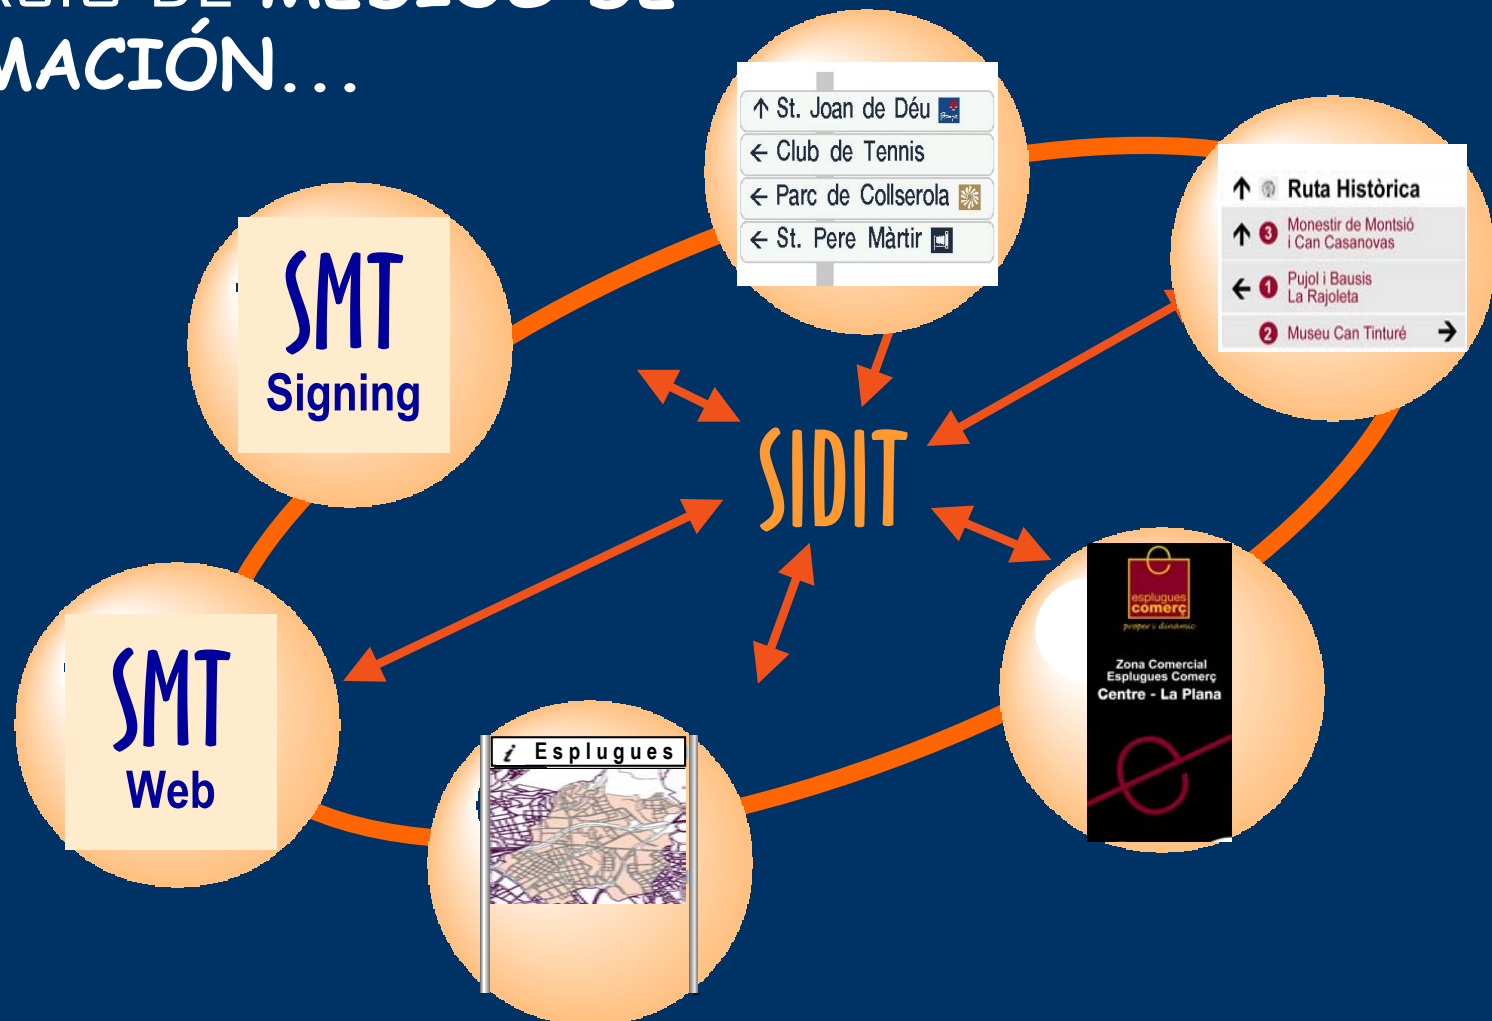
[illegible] DE MEDIOS DE
MACIÓN...

↑ St. Joan de Déu
← Club de Tennis
← Parc de Collserola
← St. Pere Màrtir

↑ Ruta Històrica
↑ 3 Monestir de Montsió i Can Casanovas
← 1 Pujol i Bausis La Rajoleta
2 Museu Can Tinturé →

SMT
Signing

SIDIT

SMT
Web

i Esplugues

esplugues comerç
proper i dinàmic

Zona Comercial
Esplugues Comerç
Centre - La Plana